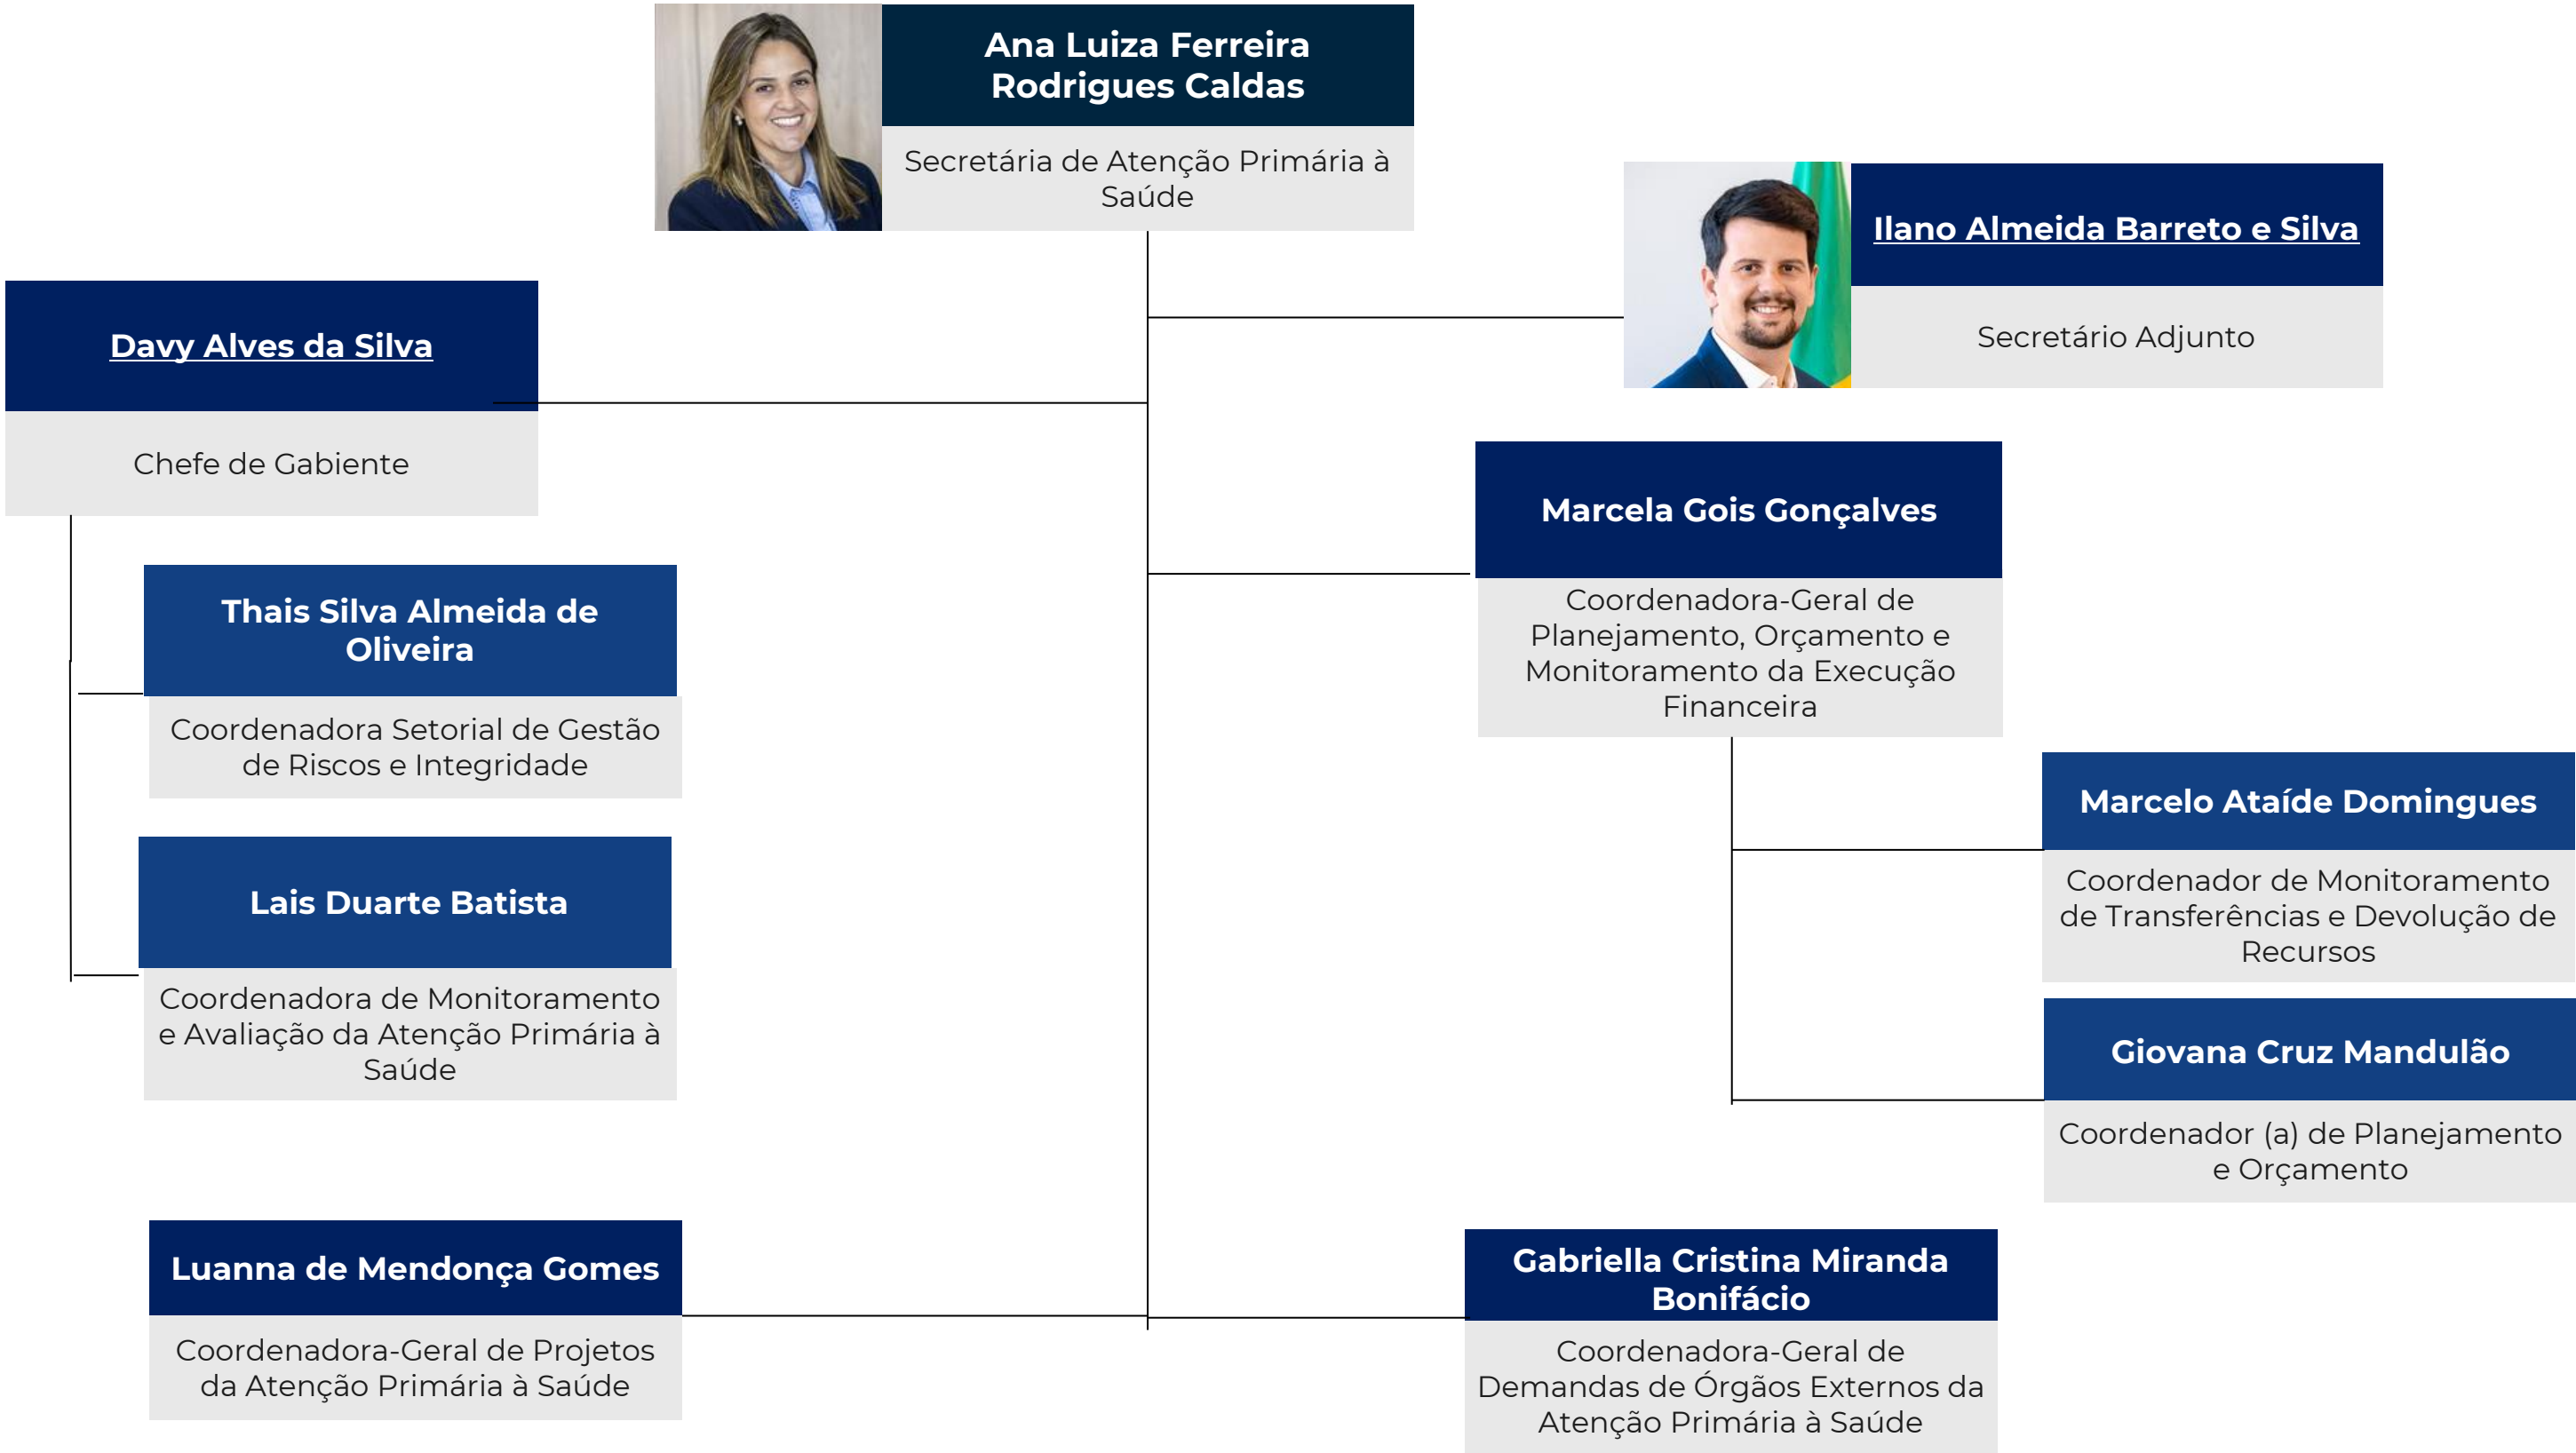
Ana Luiza Ferreira Rodrigues Caldas

Secretária de Atenção Primária à Saúde

Ilano Almeida Barreto e Silva

Secretário Adjunto

Davy Alves da Silva

Chefe de Gabiente

Thais Silva Almeida de Oliveira

Coordenadora Setorial de Gestão de Riscos e Integridade

Lais Duarte Batista

Coordenadora de Monitoramento e Avaliação da Atenção Primária à Saúde

Luanna de Mendonça Gomes

Coordenadora-Geral de Projetos da Atenção Primária à Saúde

Marcela Gois Gonçalves

Coordenadora-Geral de Planejamento, Orçamento e Monitoramento da Execução Financeira

Marcelo Ataíde Domingues

Coordenador de Monitoramento de Transferências e Devolução de Recursos

Giovana Cruz Mandulão

Coordenador (a) de Planejamento e Orçamento

Gabriella Cristina Miranda Bonifácio

Coordenadora-Geral de Demandas de Órgãos Externos da Atenção Primária à Saúde